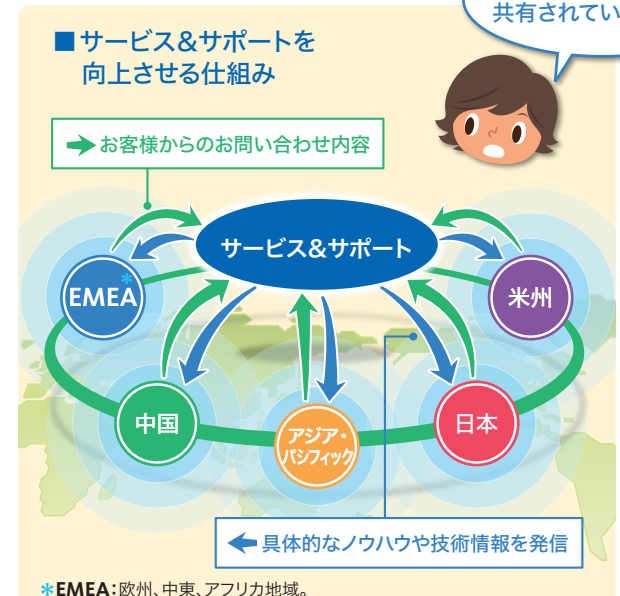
共有されてい

■サービス&サポートを向上させる仕組み

お客様からのお問い合わせ内容

サービス&サポート

EMEA*

米州

中国

アジア・パシフィック

日本

具体的なノウハウや技術情報を発信

*EMEA:欧州、中東、アフリカ地域。